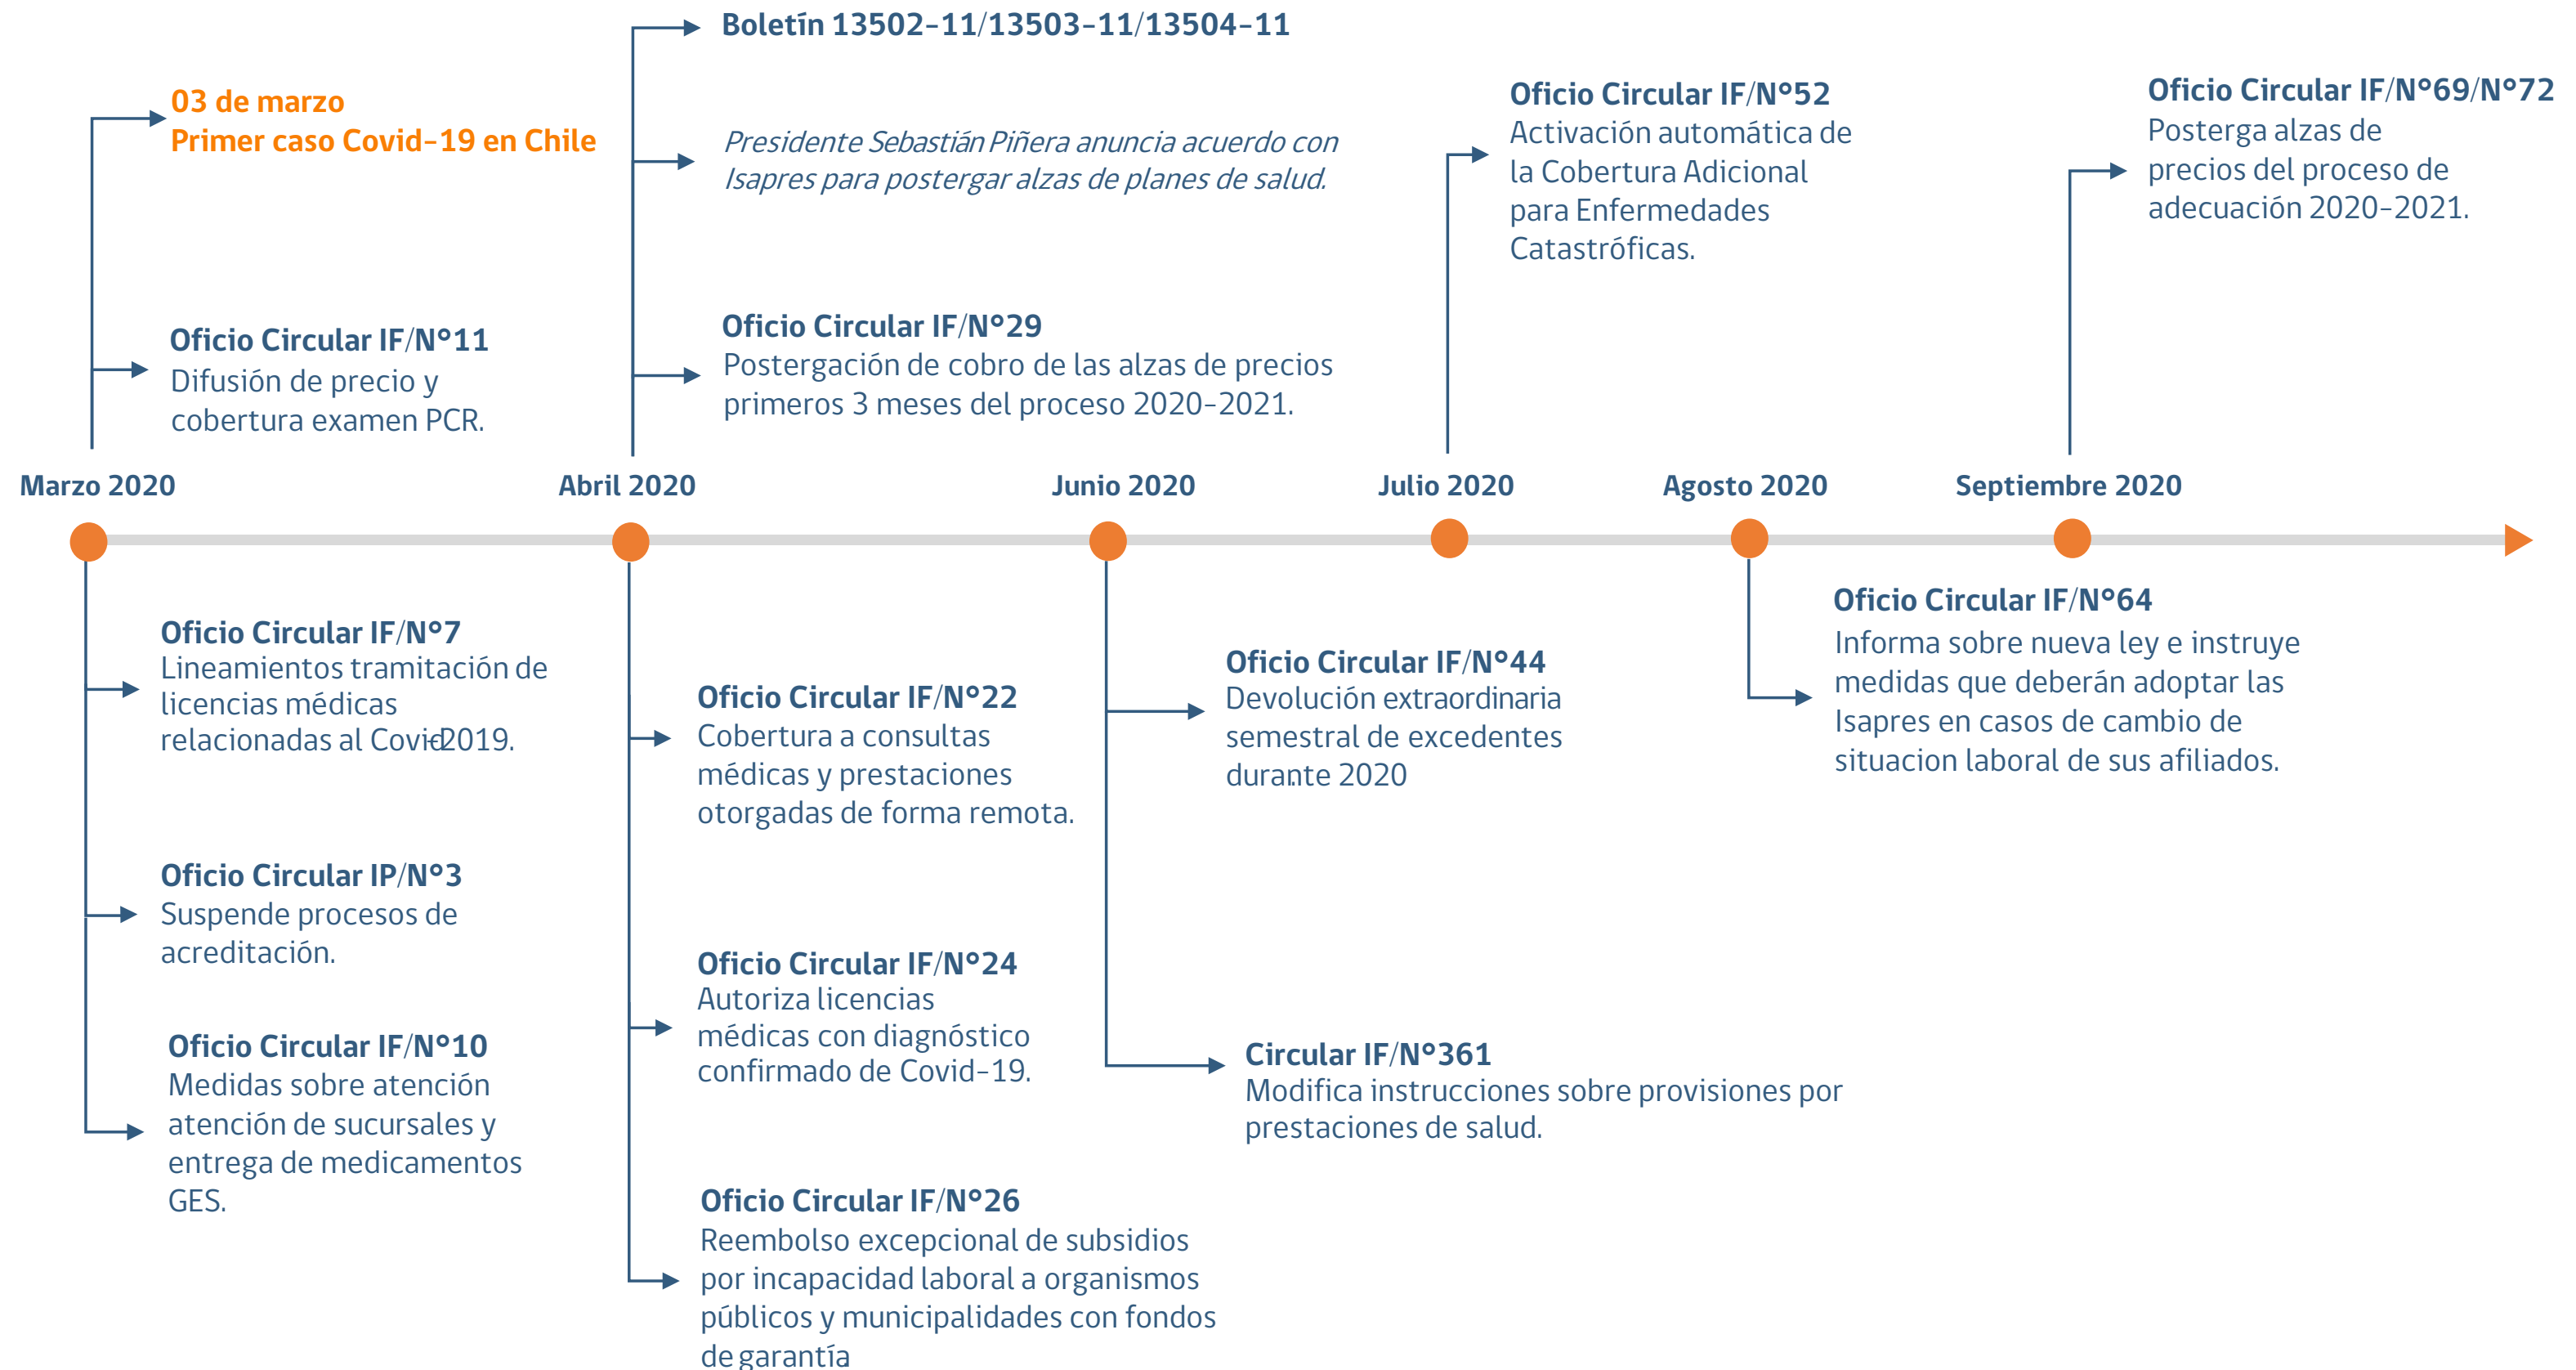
03 de marzo
Primer caso Covid-19 en Chile

Oficio Circular IF/N°11
Difusión de precio y cobertura examen PCR.

Boletín 13502-11/13503-11/13504-11

Presidente Sebastián Piñera anuncia acuerdo con Isapres para postergar alzas de planes de salud.

Oficio Circular IF/N°29
Postergación de cobro de las alzas de precios primeros 3 meses del proceso 2020-2021.

Oficio Circular IF/N°52
Activación automática de la Cobertura Adicional para Enfermedades Catastróficas.

Oficio Circular IF/N°69/N°72
Posterga alzas de precios del proceso de adecuación 2020-2021.

Marzo 2020

Abril 2020

Junio 2020

Julio 2020

Agosto 2020

Septiembre 2020

Oficio Circular IF/N°7
Lineamientos tramitación de licencias médicas relacionadas al Covid2019.

Oficio Circular IP/N°3
Suspende procesos de acreditación.

Oficio Circular IF/N°10
Medidas sobre atención atención de sucursales y entrega de medicamentos GES.

Oficio Circular IF/N°22
Cobertura a consultas médicas y prestaciones otorgadas de forma remota.

Oficio Circular IF/N°24
Autoriza licencias médicas con diagnóstico confirmado de Covid-19.

Oficio Circular IF/N°26
Reembolso excepcional de subsidios por incapacidad laboral a organismos públicos y municipalidades con fondos de garantía

Oficio Circular IF/N°44
Devolución extraordinaria semestral de excedentes durante 2020

Circular IF/N°361
Modifica instrucciones sobre provisiones por prestaciones de salud.

Oficio Circular IF/N°64
Informa sobre nueva ley e instruye medidas que deberán adoptar las Isapres en casos de cambio de situacion laboral de sus afiliados.